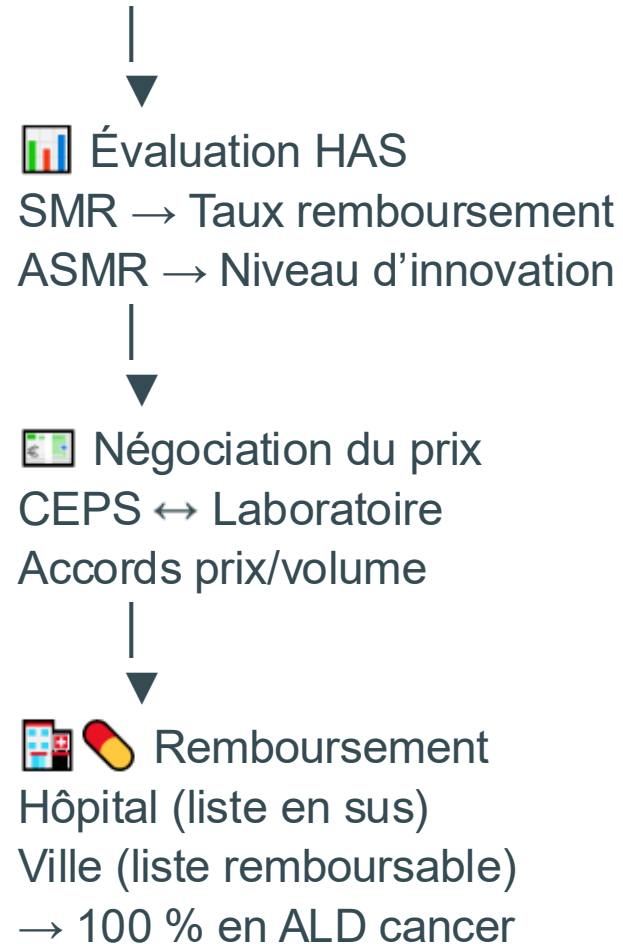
Évaluation HAS
SMR → Taux remboursement
ASMR → Niveau d'innovation

Négociation du prix
CEPS ↔ Laboratoire
Accords prix/volume

Remboursement
Hôpital (liste en sus)
Ville (liste remboursable)
→ 100 % en ALD cancer